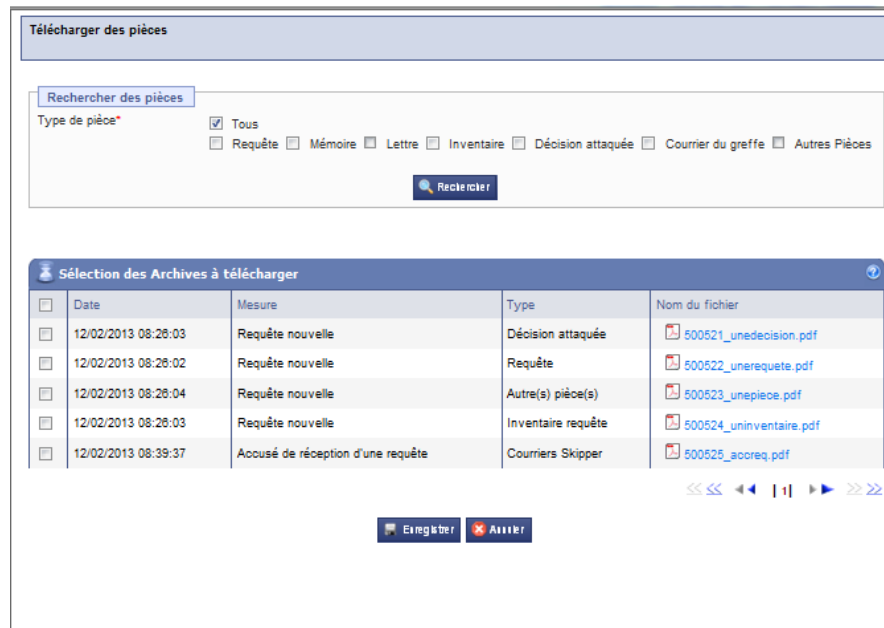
Télécharger des pièces

Rechercher des pièces

Type de pièce*

Tous

Requête Mémoire Lettre Inventaire Décision attaquée Courrier du greffe Autres Pièces

Rechercher

Sélection des Archives à télécharger

| | Date | Mesure | Type | Nom du fichier |
|---|---|---|---|---|
| | 12/02/2013 08:26:03 | Requête nouvelle | Décision attaquée | 500521_unedecision.pdf |
| | 12/02/2013 08:26:02 | Requête nouvelle | Requête | 500522_unerequete.pdf |
| | 12/02/2013 08:26:04 | Requête nouvelle | Autre(s) pièce(s) | 500523_unepiece.pdf |
| | 12/02/2013 08:26:03 | Requête nouvelle | Inventaire requête | 500524_uninventaire.pdf |
| | 12/02/2013 08:39:37 | Accusé de réception d'une requête | Courriers Skipper | 500525_accreq.pdf |

1

Enregistrer Annuler